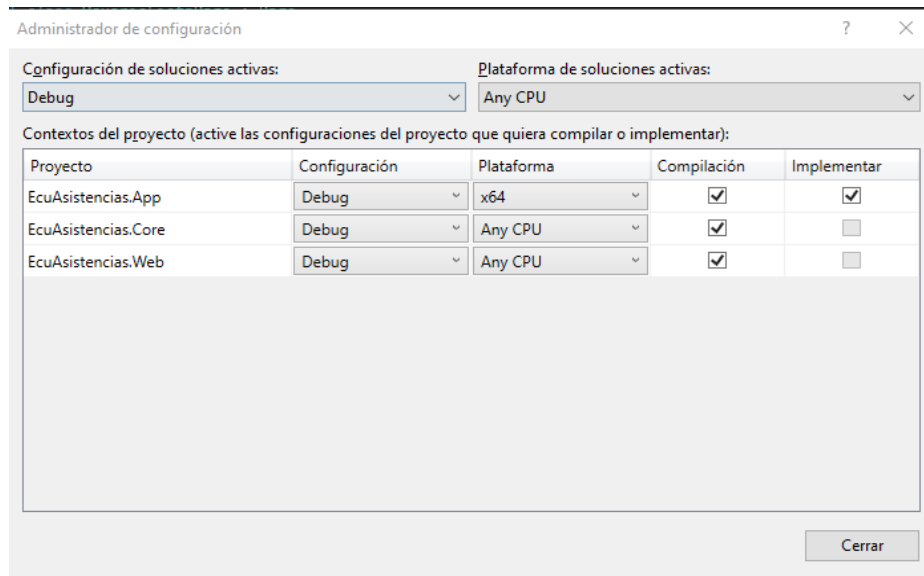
Administrador de configuración

?

Configuración de soluciones activas:

Debug

Plataforma de soluciones activas:

Any CPU

Contextos del proyecto (active las configuraciones del proyecto que quiera compilar o implementar):

| Proyecto | Configuración | Plataforma | Compilación | Implementar |
|---|---|---|---|---|
| EcuAsistencias.App | Debug | x64 | ☑ | ☑ |
| EcuAsistencias.Core | Debug | Any CPU | ☑ | ☐ |
| EcuAsistencias.Web | Debug | Any CPU | ☑ | ☐ |

Cerrar